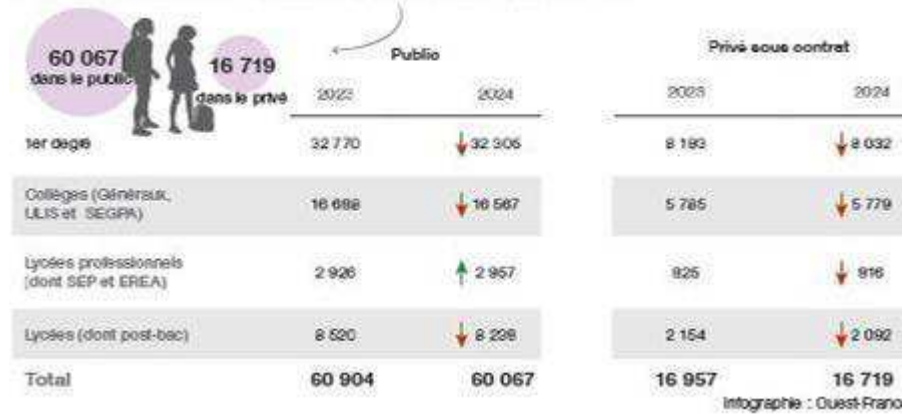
60 067 dans le public

16 719 dans le privé

| | Public 2023 | Public 2024 | Privé sous contrat 2023 | Privé sous contrat 2024 |
|---|---|---|---|---|
| 1er degré | 32 770 | 32 306 | 8 193 | 8 032 |
| Collèges (Généraux, ULIS et SEGPA) | 16 688 | 16 567 | 5 785 | 5 779 |
| Lycées professionnels (dont SEP et EREA) | 2 926 | 2 957 | 825 | 816 |
| Lycées (dont post-bac) | 8 520 | 8 238 | 2 154 | 2 092 |
| Total | 60 904 | 60 067 | 16 957 | 16 719 |

Infographie : Ouest-Franc